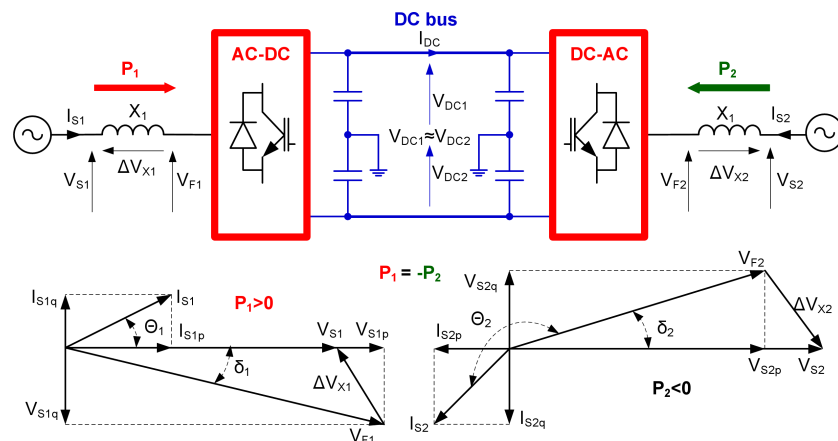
DC bus
$I_{DC}$
$P_1$
AC-DC
DC-AC
$P_2$
$I_{S1}$
$X_1$
$V_{DC1}$
$X_1$
$I_{S2}$
$\Delta V_{X1}$
$V_{DC1} \approx V_{DC2}$
$V_{S1}$
$V_{F1}$
$V_{DC2}$
$V_{F2}$
$\Delta V_{X2}$
$V_{S2}$

$P_1 = -P_2$
$I_{S1q}$
$I_{S1}$
$P_1 > 0$
$\Theta_1$
$I_{S1p}$
$V_{S1}$
$V_{S1p}$
$\delta_1$
$\Delta V_{X1}$
$V_{S1q}$
$V_{F1}$
$V_{S2q}$
$V_{F2}$
$\Delta V_{X2}$
$I_{S2p}$
$\Theta_2$
$\delta_2$
$V_{S2p}$
$V_{S2}$
$P_2 < 0$
$I_{S2}$
$I_{S2q}$